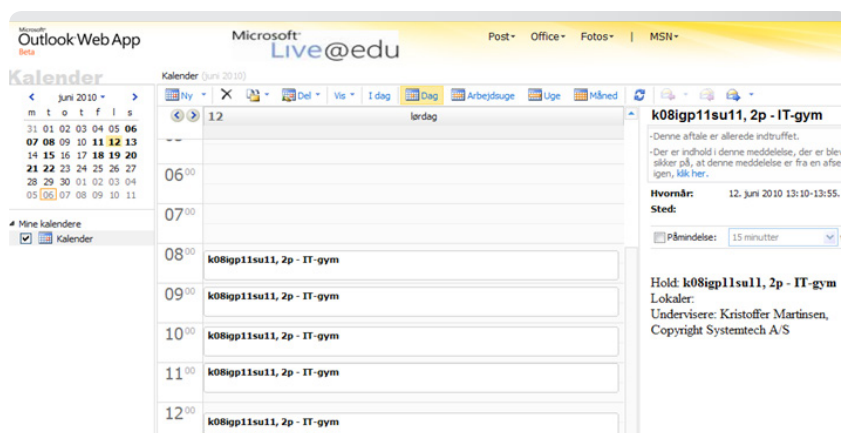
Microsoft Outlook Web App Beta

Microsoft Live@edu

Post ▾ Office ▾ Fotos ▾ | MSN ▾

Kalender

Kalender (juni 2010)

Ny ▾ | ✕ | ▾ | Del ▾ | Vis ▾ | I dag | Dag | Arbejdsuge | Uge | Måned

< juni 2010 ▾ >

| m | t | o | t | f | l | s |
|---|---|---|---|---|---|---|
| 31 | 01 | 02 | 03 | 04 | 05 | 06 |
| 07 | 08 | 09 | 10 | 11 | 12 | 13 |
| 14 | 15 | 16 | 17 | 18 | 19 | 20 |
| 21 | 22 | 23 | 24 | 25 | 26 | 27 |
| 28 | 29 | 30 | 01 | 02 | 03 | 04 |
| 05 | 06 | 07 | 08 | 09 | 10 | 11 |

Mine kalendere

Kalender

12 lørdag

$06^{00}$

$07^{00}$

$08^{00}$ k08igp11su11, 2p - IT-gym

$09^{00}$ k08igp11su11, 2p - IT-gym

$10^{00}$ k08igp11su11, 2p - IT-gym

$11^{00}$ k08igp11su11, 2p - IT-gym

$12^{00}$ k08igp11su11, 2p - IT-gym

k08igp11su11, 2p - IT-gym

-Denne aftale er allerede indtruffet.

-Der er indhold i denne meddelelse, der er blev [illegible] sikker på, at denne meddelelse er fra en afse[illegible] igen, klik her.

Hvornår: 12. juni 2010 13:10-13:55.

Sted:

Påmindelse: 15 minutter

Hold: k08igp11su11, 2p - IT-gym
Lokaler:
Undervisere: Kristoffer Martinsen,
Copyright Systemtech A/S